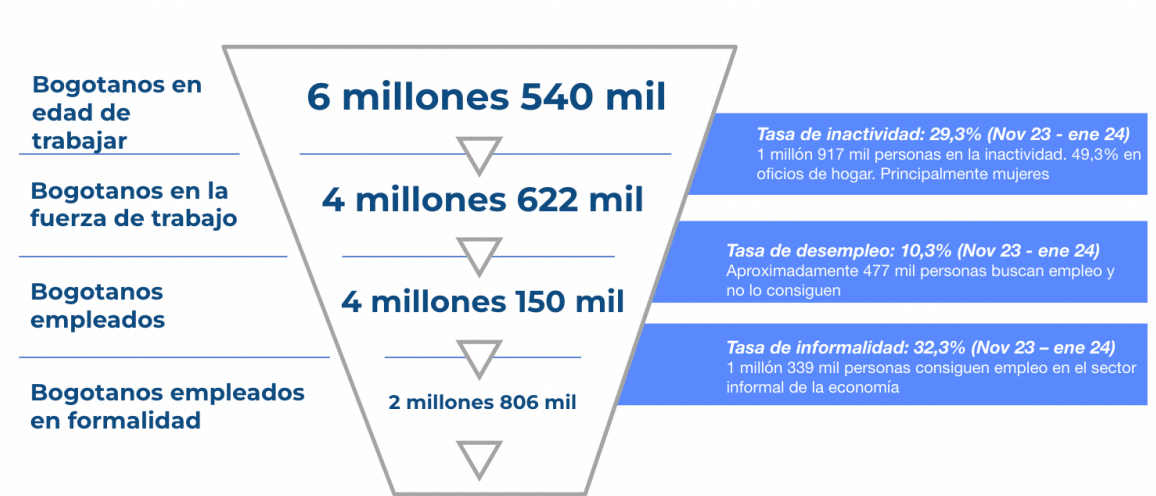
Bogotanos en edad de trabajar

6 millones 540 mil

Tasa de inactividad: 29,3% (Nov 23 - ene 24)
1 millón 917 mil personas en la inactividad. 49,3% en oficios de hogar. Principalmente mujeres

Bogotanos en la fuerza de trabajo

4 millones 622 mil

Tasa de desempleo: 10,3% (Nov 23 - ene 24)
Aproximadamente 477 mil personas buscan empleo y no lo consiguen

Bogotanos empleados

4 millones 150 mil

Tasa de informalidad: 32,3% (Nov 23 – ene 24)
1 millón 339 mil personas consiguen empleo en el sector informal de la economía

Bogotanos empleados en formalidad

2 millones 806 mil